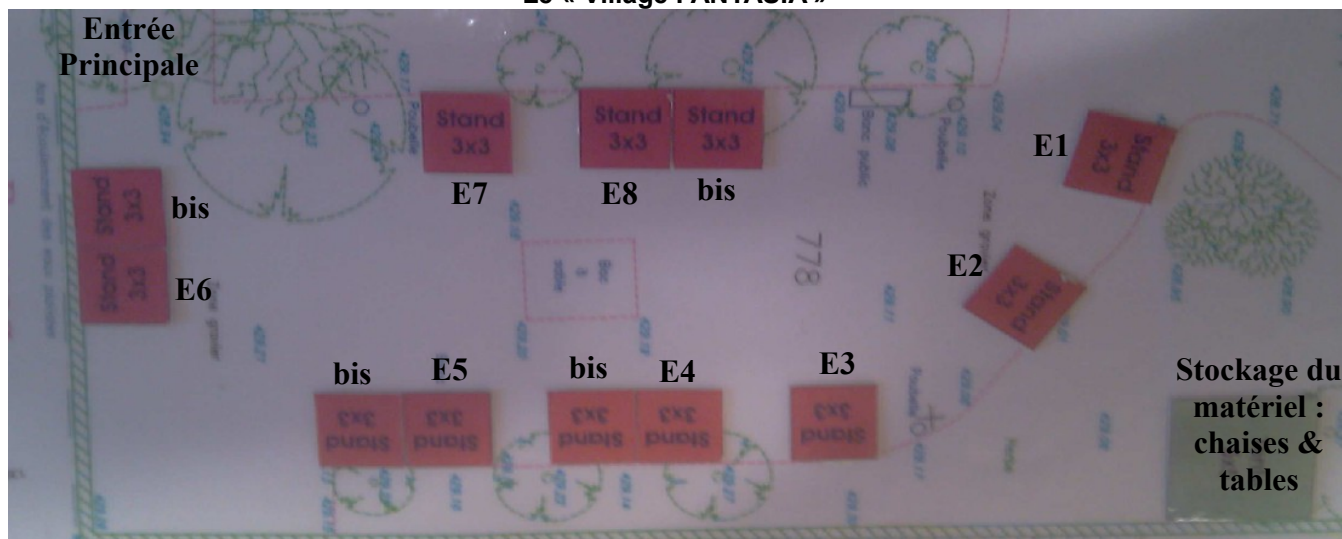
Le « Village FANTASIA »

Entrée Principale

Stand 3x3

Stand 3x3

Stand 3x3

E7

E8

bis

E1

Stand 3x3

Stand 3x3

Stand 3x3

bis

E6

778

E2

Stand 3x3

bis

E5

bis

E4

E3

Stockage du matériel : chaises & tables

Stand 3x3

Stand 3x3

Stand 3x3

Stand 3x3

Stand 3x3

Banc public

Poubelle

Poubelle

Poubelle